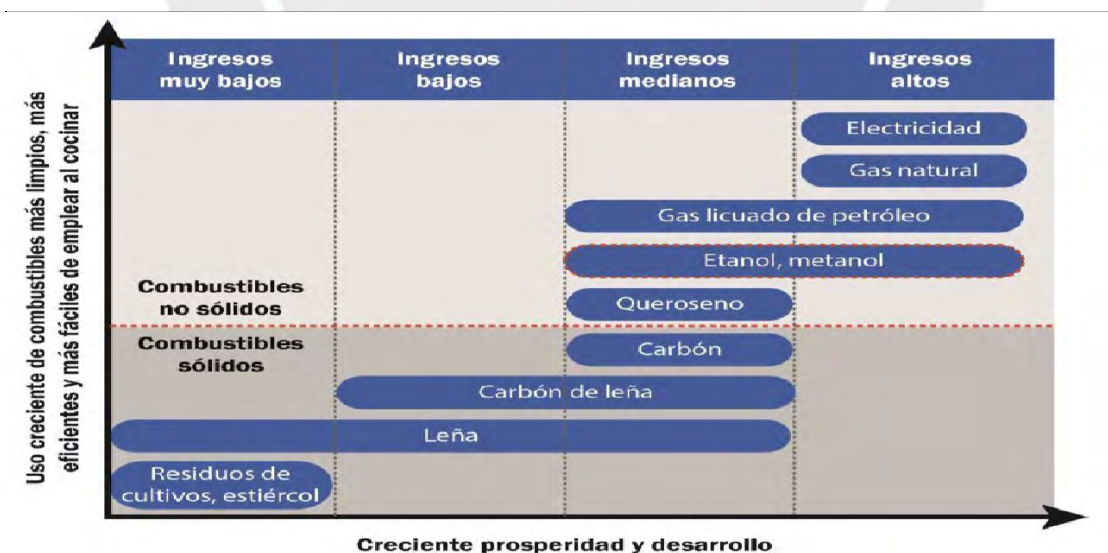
Uso creciente de combustibles más limpios, más eficientes y más fáciles de emplear al cocinar

| Ingresos muy bajos | Ingresos bajos | Ingresos medianos | Ingresos altos |
|---|---|---|---|

Electricidad

Gas natural

Gas licuado de petróleo

Etanol, metanol

Combustibles no sólidos

Queroseno

Combustibles sólidos

Carbón

Carbón de leña

Leña

Residuos de cultivos, estiércol

Creciente prosperidad y desarrollo